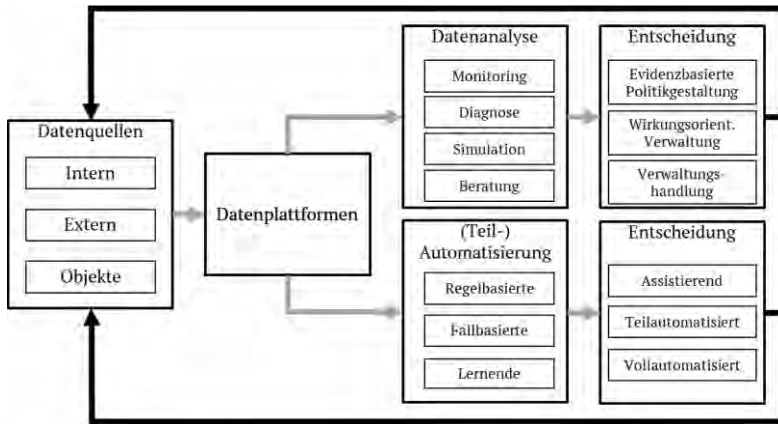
Datenquellen

Intern

Extern

Objekte

Datenplattformen

Datenanalyse

Monitoring

Diagnose

Simulation

Beratung

Entscheidung

Evidenzbasierte Politikgestaltung

Wirkungsorient. Verwaltung

Verwaltungshandlung

(Teil-) Automatisierung

Regelbasierte

Fallbasierte

Lernende

Entscheidung

Assistierend

Teilautomatisiert

Vollautomatisiert